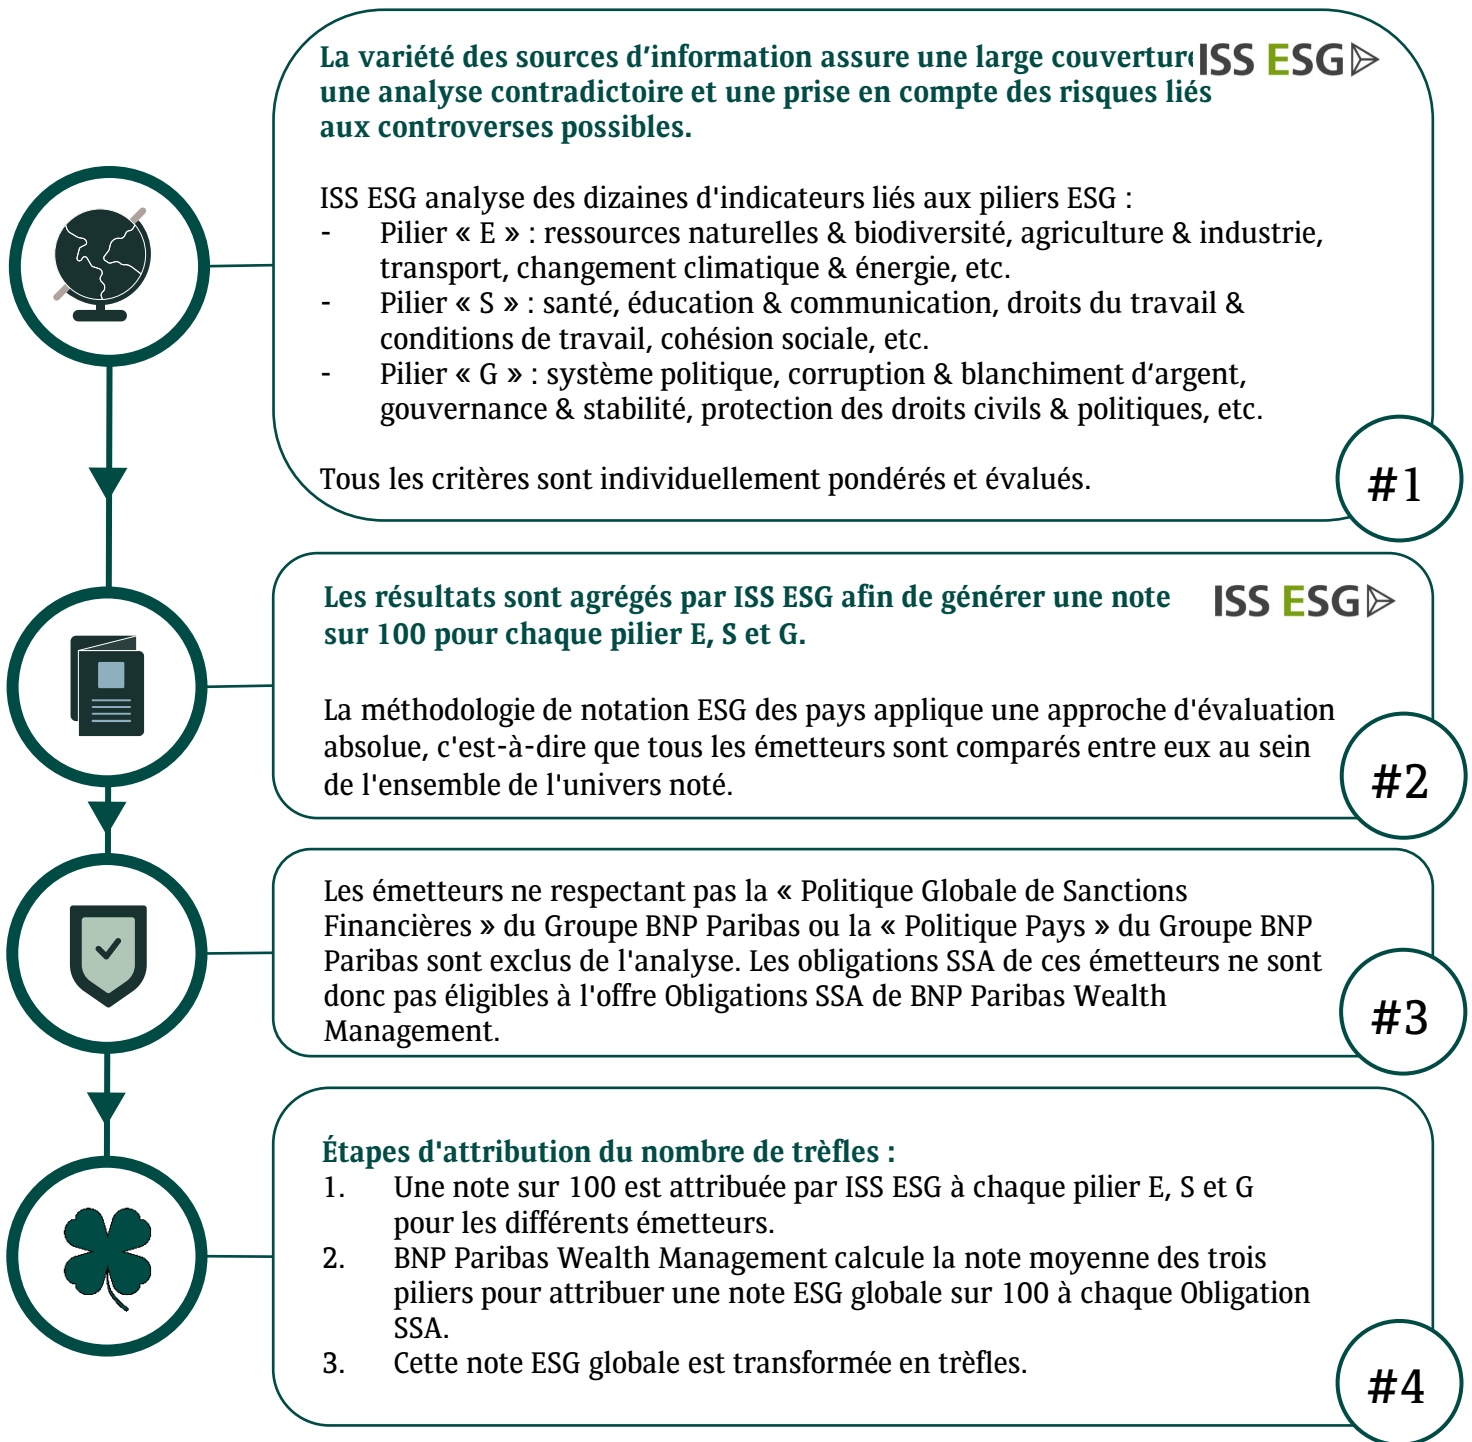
La variété des sources d'information assure une large couvertur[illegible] une analyse contradictoire et une prise en compte des risques liés aux controverses possibles.

ISS ESG

ISS ESG analyse des dizaines d'indicateurs liés aux piliers ESG :
- Pilier « E » : ressources naturelles & biodiversité, agriculture & industrie, transport, changement climatique & énergie, etc.
- Pilier « S » : santé, éducation & communication, droits du travail & conditions de travail, cohésion sociale, etc.
- Pilier « G » : système politique, corruption & blanchiment d'argent, gouvernance & stabilité, protection des droits civils & politiques, etc.

Tous les critères sont individuellement pondérés et évalués.

#1

Les résultats sont agrégés par ISS ESG afin de générer une note sur 100 pour chaque pilier E, S et G.

ISS ESG

La méthodologie de notation ESG des pays applique une approche d'évaluation absolue, c'est-à-dire que tous les émetteurs sont comparés entre eux au sein de l'ensemble de l'univers noté.

#2

Les émetteurs ne respectant pas la « Politique Globale de Sanctions Financières » du Groupe BNP Paribas ou la « Politique Pays » du Groupe BNP Paribas sont exclus de l'analyse. Les obligations SSA de ces émetteurs ne sont donc pas éligibles à l'offre Obligations SSA de BNP Paribas Wealth Management.

#3

Étapes d'attribution du nombre de trèfles :
1. Une note sur 100 est attribuée par ISS ESG à chaque pilier E, S et G pour les différents émetteurs.
2. BNP Paribas Wealth Management calcule la note moyenne des trois piliers pour attribuer une note ESG globale sur 100 à chaque Obligation SSA.
3. Cette note ESG globale est transformée en trèfles.

#4